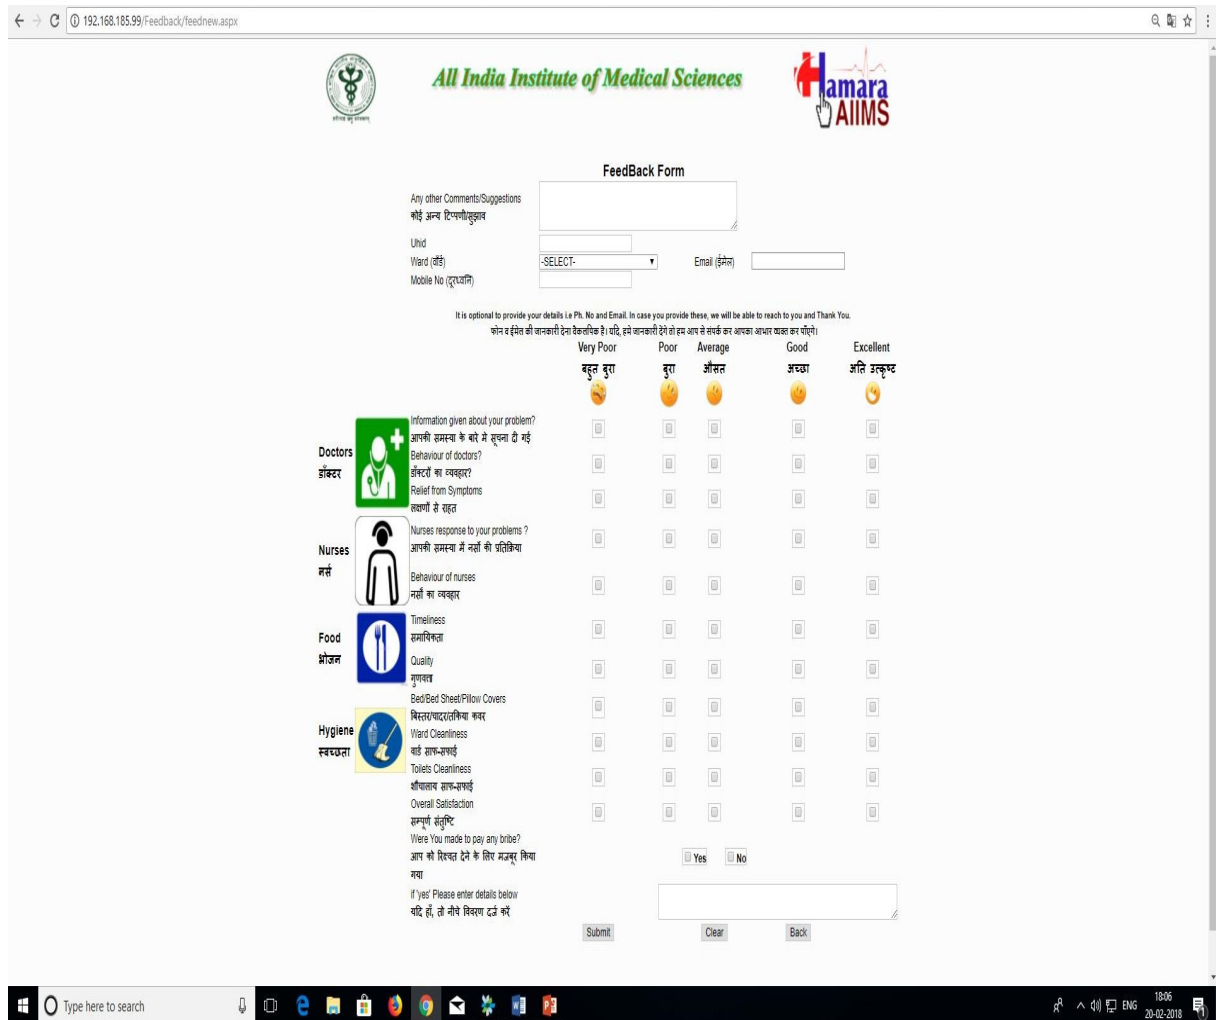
192.168.185.99/Feedback/feednew.aspx

All India Institute of Medical Sciences

Hamara AIIMS

FeedBack Form

Any other Comments/Suggestions
कोई अन्य टिप्पणी/सुझाव

Uhid
Ward (वॉर्ड) -SELECT- Email (ईमेल)
Mobile No (दूरध्वनि)

It is optional to provide your details i.e Ph. No and Email. In case you provide these, we will be able to reach to you and Thank You.
फोन व ईमेल की जानकारी देना वैकल्पिक है। यदि, हमे जानकारी देंगे तो हम आप से संपर्क कर आपका आभार व्यक्त कर पाएँगे।

| | | Very Poor बहुत बुरा | Poor बुरा | Average औसत | Good अच्छा | Excellent अति उत्कृष्ट |
|---|---|---|---|---|---|---|
| Doctors डॉक्टर | Information given about your problem? आपकी समस्या के बारे में सूचना दी गई | | | | | |
| | Behaviour of doctors? डॉक्टरों का व्यवहार? | | | | | |
| | Relief from Symptoms लक्षणों से राहत | | | | | |
| Nurses नर्स | Nurses response to your problems ? आपकी समस्या में नर्सों की प्रतिक्रिया | | | | | |
| | Behaviour of nurses नर्सों का व्यवहार | | | | | |
| Food भोजन | Timeliness समायिकता | | | | | |
| | Quality गुणवत्ता | | | | | |
| Hygiene स्वच्छता | Bed/Bed Sheet/Pillow Covers बिस्तर/चादर/तकिया कवर | | | | | |
| | Ward Cleanliness वार्ड साफ-सफाई | | | | | |
| | Toilets Cleanliness शौचालय साफ-सफाई | | | | | |
| | Overall Satisfaction सम्पूर्ण संतुष्टि | | | | | |

Were You made to pay any bribe?
आप को रिश्वत देने के लिए मजबूर किया गया
Yes No

if 'yes' Please enter details below
यदि हाँ, तो नीचे विवरण दर्ज करें

Submit Clear Back

Type here to search
ENG 18:06 20-02-2018